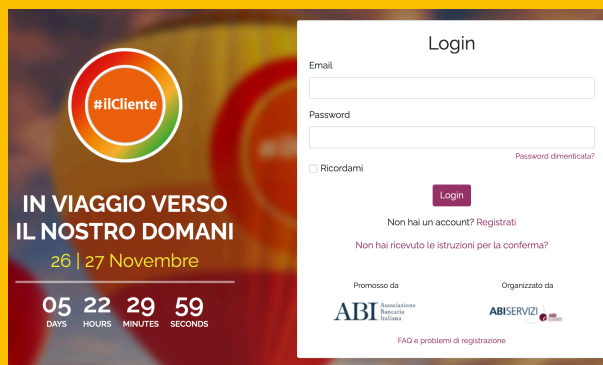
#ilCliente

IN VIAGGIO VERSO IL NOSTRO DOMANI

26 | 27 Novembre

| 05 | 22 | 29 | 59 |
|---|---|---|---|
| DAYS | HOURS | MINUTES | SECONDS |

Login

Email

Password

Password dimenticata?

Ricordami

Login

Non hai un account? Registrati

Non hai ricevuto le istruzioni per la conferma?

Promosso da

ABI Associazione Bancaria Italiana

Organizzato da

ABISERVIZI ABI

FAQ e problemi di registrazione